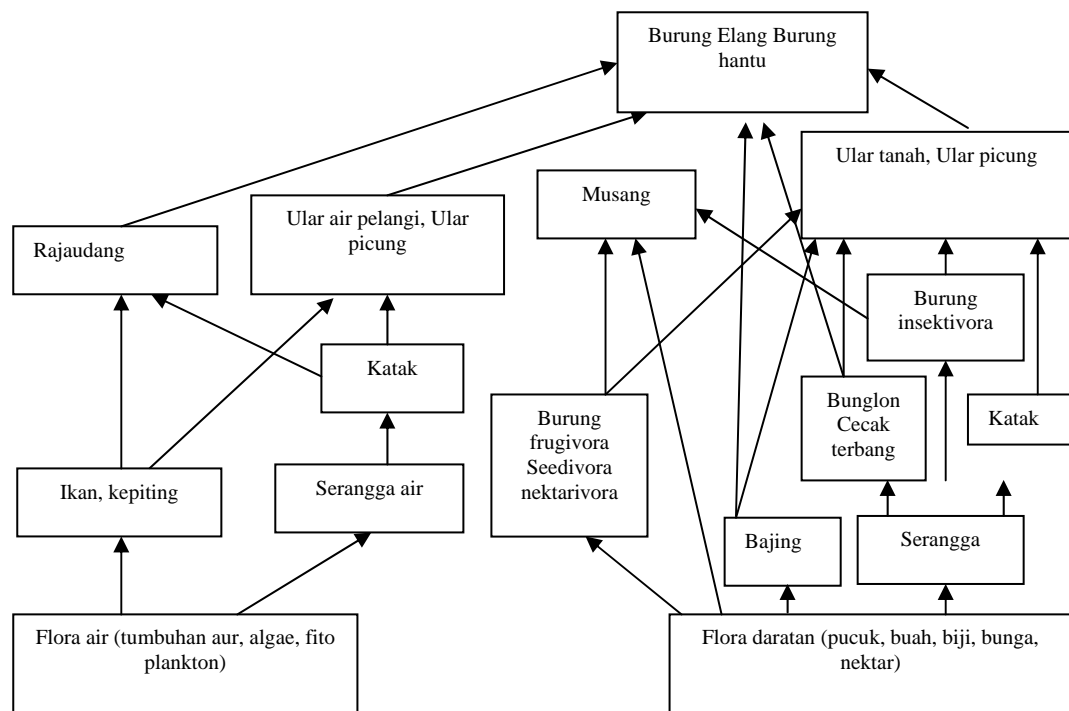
Burung Elang Burung hantu

Ular tanah, Ular picung

Musang

Ular air pelangi, Ular picung

Rajaudang

Burung insektivora

Katak

Burung frugivora Seedivora nektarivora

Bunglon Cecak terbang

Katak

Ikan, kepiting

Serangga air

Bajing

Serangga

Flora air (tumbuhan aur, algae, fito plankton)

Flora daratan (pucuk, buah, biji, bunga, nektar)